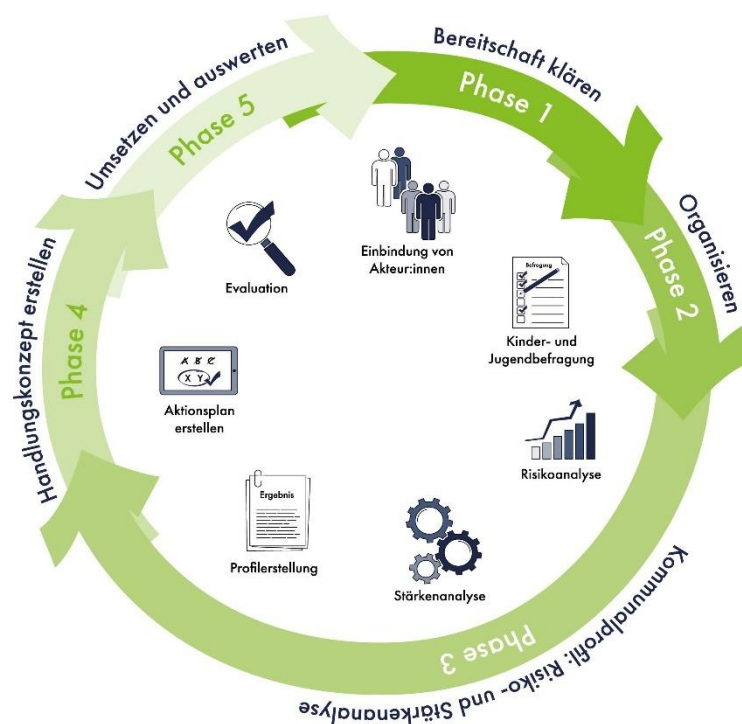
Bereitschaft klären

Phase 1

Organisieren

Phase 2

Kommunalprofil: Risiko- und Stärkenanalyse

Phase 3

Handlungskonzept erstellen

Phase 4

Umsetzen und auswerten

Phase 5

Einbindung von Akteur:innen

Befragung

Kinder- und Jugendbefragung

Risikoanalyse

Stärkenanalyse

Ergebnis

Profilerstellung

A B C

X Y

Aktionsplan erstellen

Evaluation